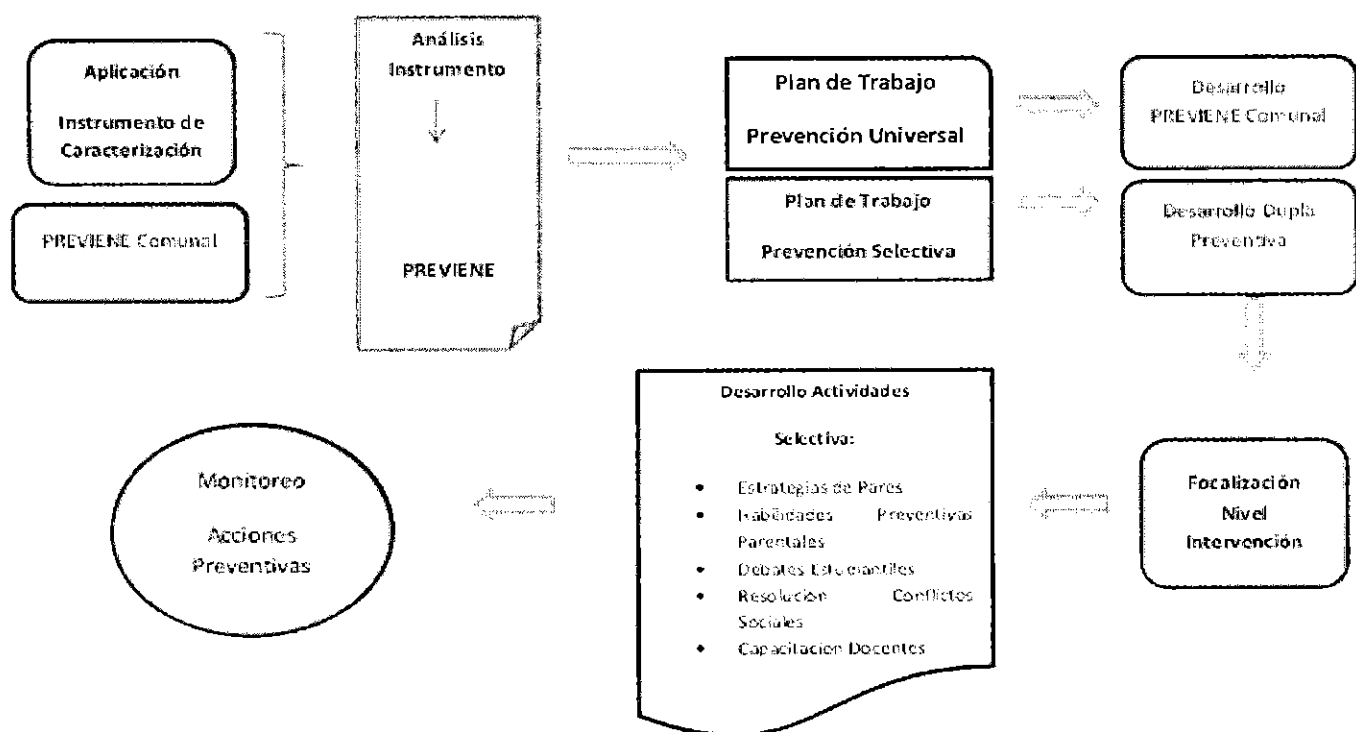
Aplicación

Instrumento de Caracterización

PREVIENE Comunal

Análisis Instrumento

PREVIENE

Plan de Trabajo

Prevención Universal

Plan de Trabajo

Prevención Selectiva

Desarrollo PREVIENE Comunal

Desarrollo Dupla Preventiva

Focalización Nivel Intervención

Desarrollo Actividades

Selectiva:

- Estrategias de Pares
- Habilidades Preventivas Parentales
- Debates Estudiantiles
- Resolución Conflictos Sociales
- Capacitación Docentes

Monitoreo

Acciones Preventivas